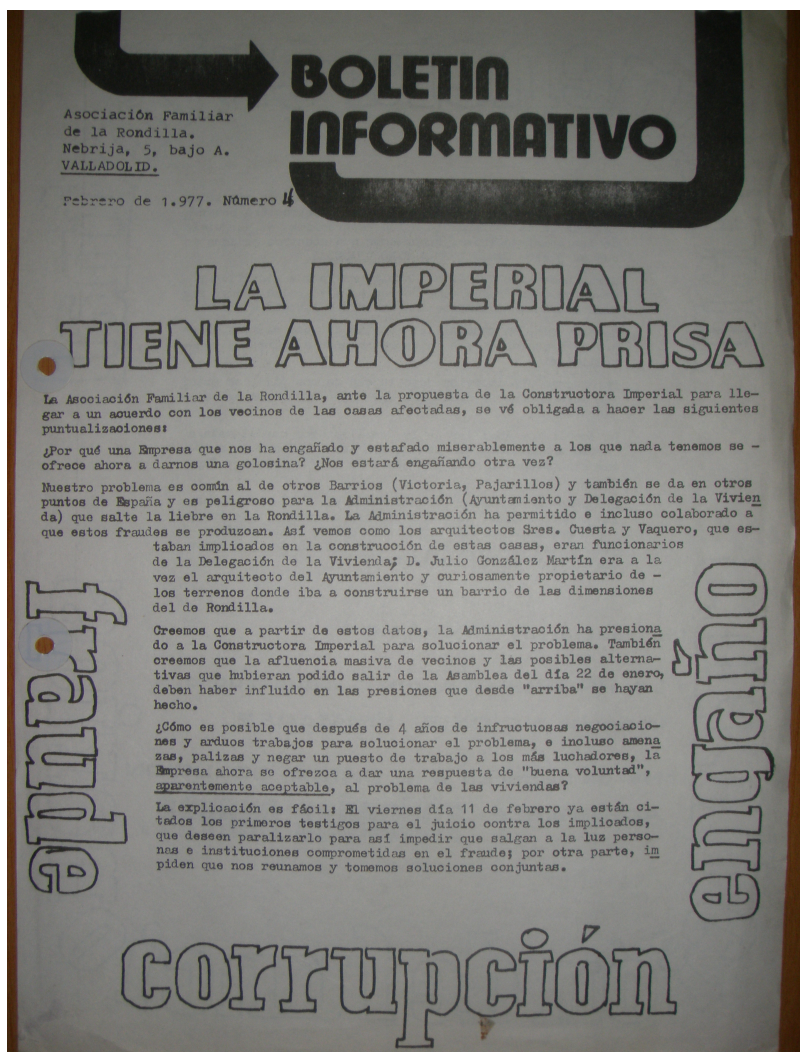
BOLETIN INFORMATIVO

Asociación Familiar de la Rondilla. Nebrija, 5, bajo A. VALLADOLID.

Febrero de 1.977. Número 4

LA IMPERIAL TIENE AHORA PRISA

La Asociación Familiar de la Rondilla, ante la propuesta de la Constructora Imperial para llegar a un acuerdo con los vecinos de las casas afectadas, se vé obligada a hacer las siguientes puntualizaciones:

¿Por qué una Empresa que nos ha engañado y estafado miserablemente a los que nada tenemos se - ofrece ahora a darnos una golosina? ¿Nos estará engañando otra vez?

Nuestro problema es común al de otros Barrios (Victoria, Pajarillos) y también se da en otros puntos de España y es peligroso para la Administración (Ayuntamiento y Delegación de la Vivienda) que salte la liebre en la Rondilla. La Administración ha permitido e incluso colaborado a que estos fraudes se produzcan. Así vemos como los arquitectos Sres. Cuesta y Vaquero, que estaban implicados en la construcción de estas casas, eran funcionarios de la Delegación de la Vivienda; D. Julio González Martín era a la vez el arquitecto del Ayuntamiento y curiosamente propietario de - los terrenos donde iba a construirse un barrio de las dimensiones del de Rondilla.

Creemos que a partir de estos datos, la Administración ha presionado a la Constructora Imperial para solucionar el problema. También creemos que la afluencia masiva de vecinos y las posibles alternativas que hubieran podido salir de la Asamblea del día 22 de enero, deben haber influido en las presiones que desde "arriba" se hayan hecho.

¿Cómo es posible que después de 4 años de infructuosas negociaciones y arduos trabajos para solucionar el problema, e incluso amenazas, palizas y negar un puesto de trabajo a los más luchadores, la Empresa ahora se ofrezca a dar una respuesta de "buena voluntad", aparentemente aceptable, al problema de las viviendas?

La explicación es fácil: El viernes día 11 de febrero ya están citados los primeros testigos para el juicio contra los implicados, que desen paralizarlo para así impedir que salgan a la luz personas e instituciones comprometidas en el fraude; por otra parte, impiden que nos reunamos y tomemos soluciones conjuntas.

fraude

engaño

corrupción